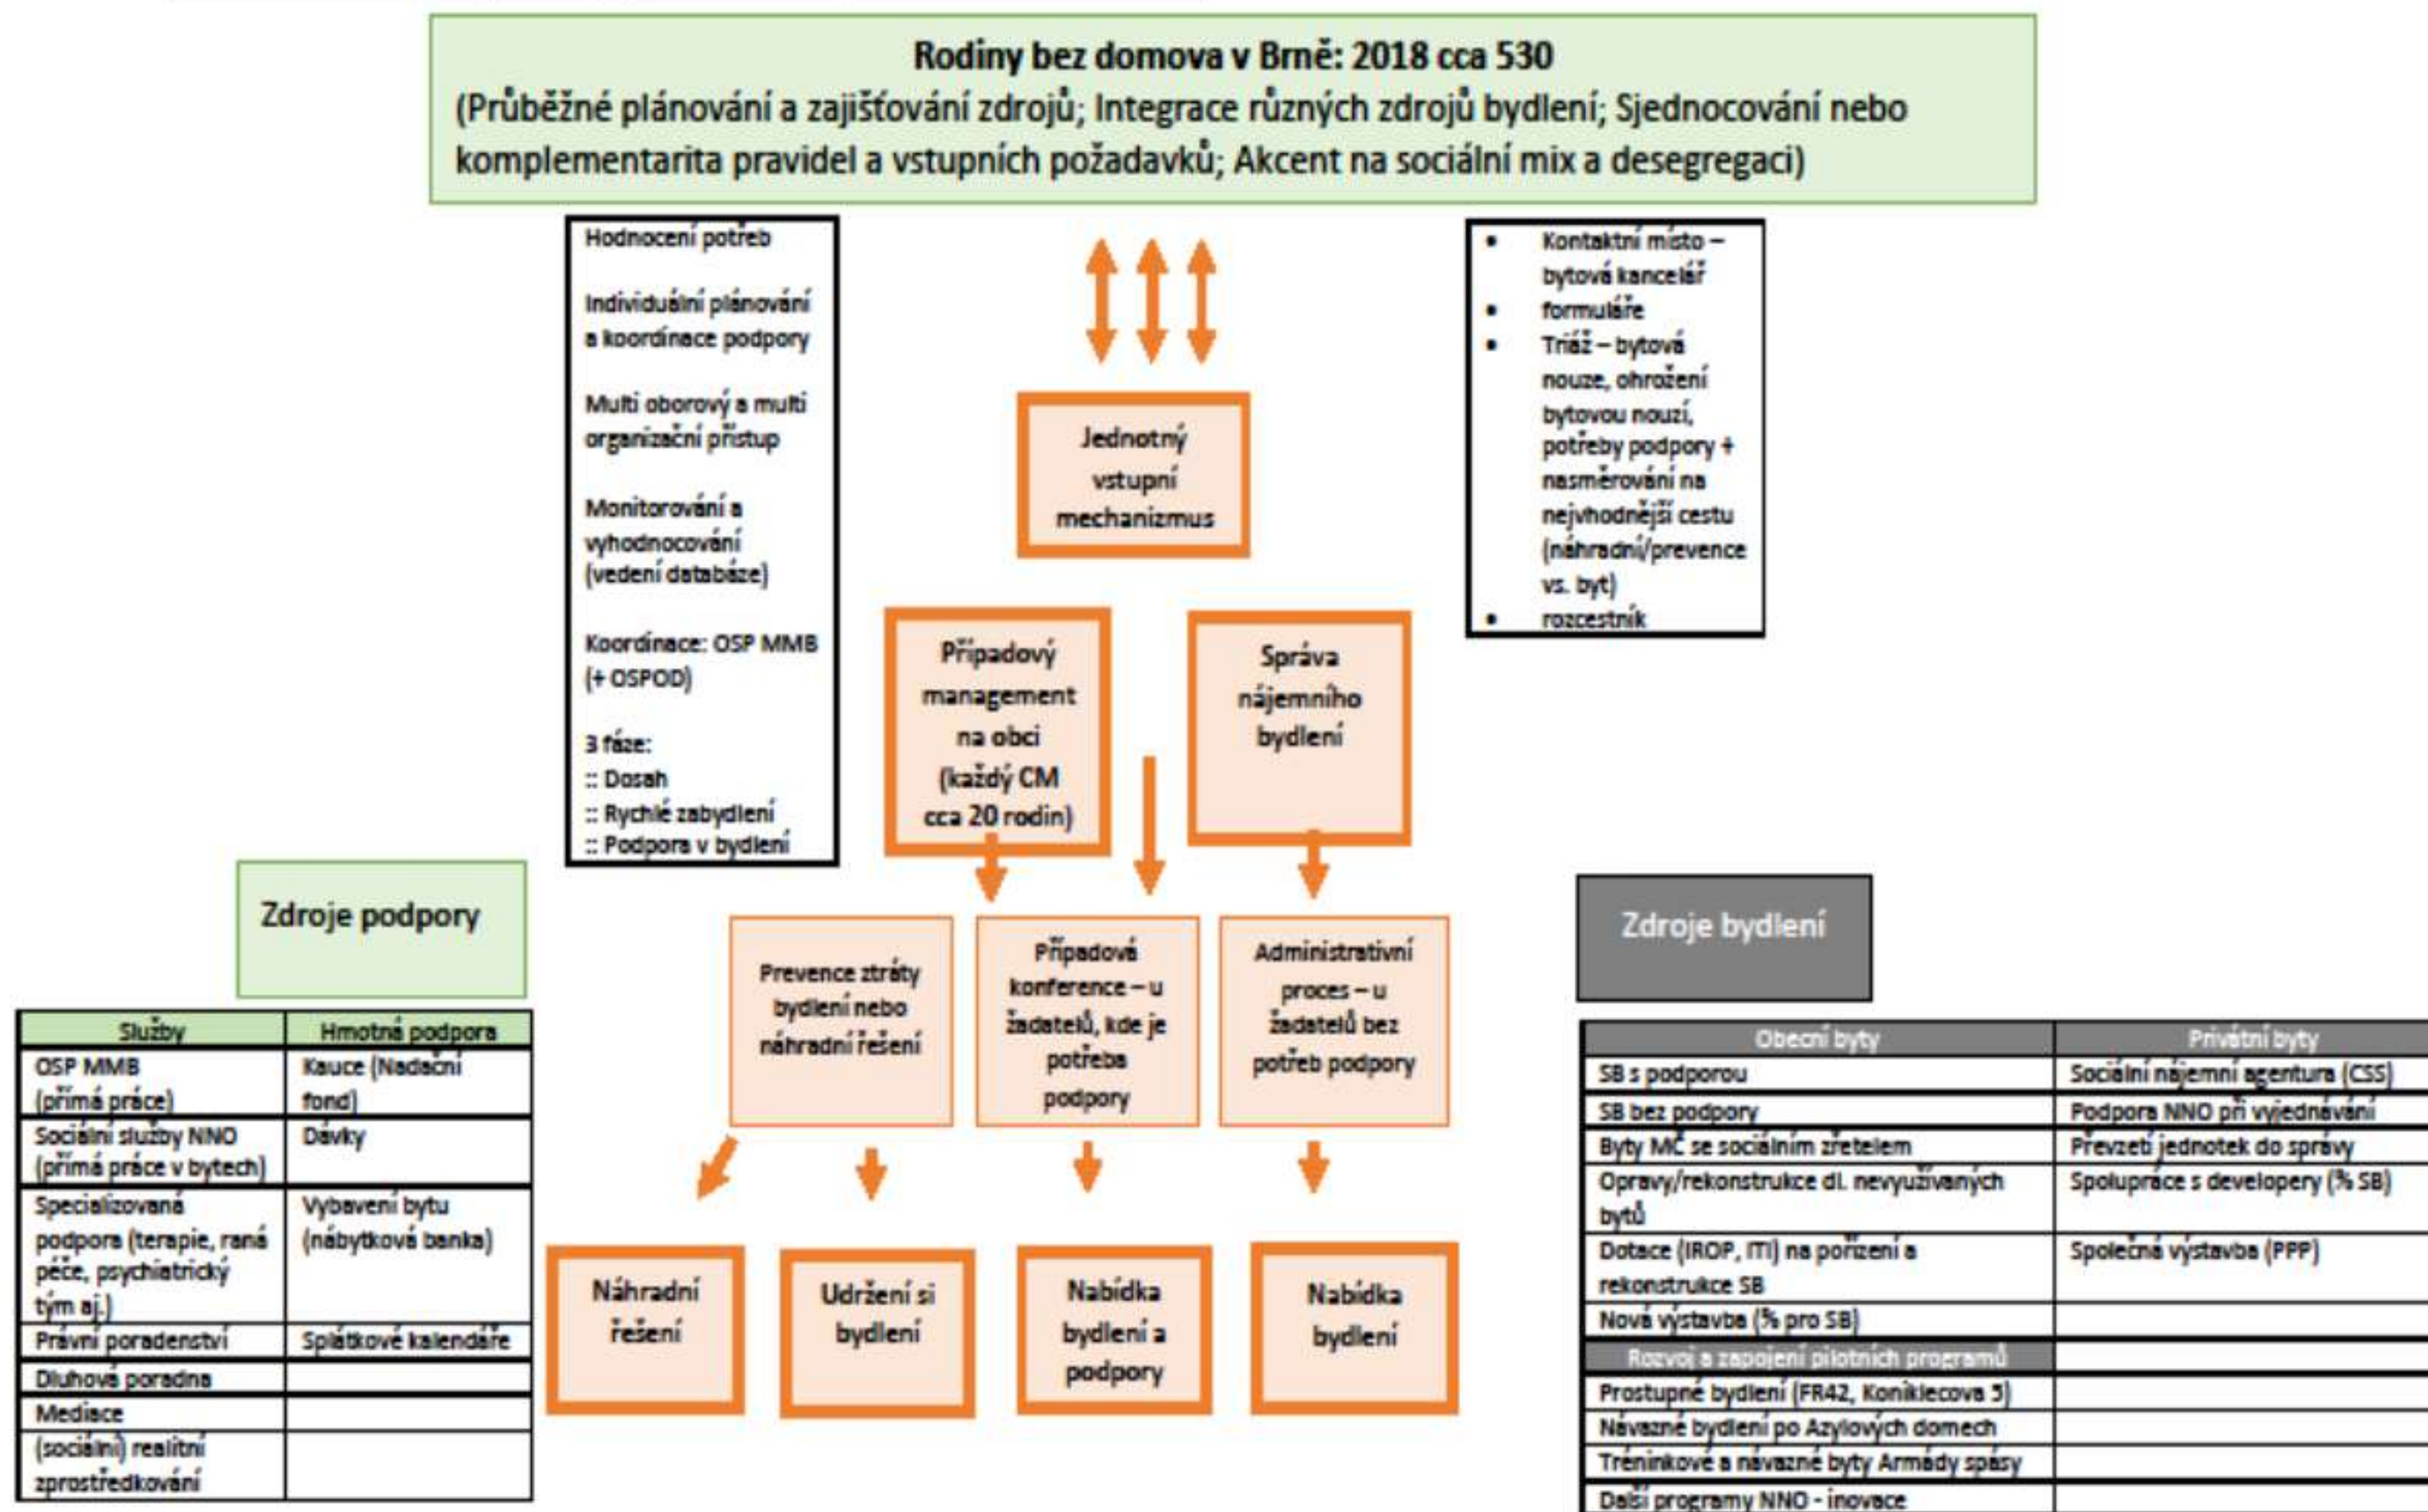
Rodiny bez domova v Brně: 2018 cca 530
(Průběžné plánování a zajišťování zdrojů; Integrace různých zdrojů bydlení; Sjednocování nebo komplementarita pravidel a vstupních požadavků; Akcent na sociální mix a desegregaci)

Hodnocení potřeb

Individuální plánování a koordinace podpory

Multi oborový a multi organizační přístup

Monitorování a vyhodnocování (vedení databáze)

Koordinace: OSP MMB (+ OSPOD)

3 fáze:
:: Dosah
:: Rychlé zabydlení
:: Podpora v bydlení

Jednotný vstupní mechanizmus

- Kontaktní místo – bytová kancelář
- formuláře
- Triáž – bytová nouze, ohrožení bytovou nouzí, potřeby podpory + nasměrování na nejvhodnější cestu (náhradní/prevence vs. byt)
- rozcestník

Případový management na obci (každý CM cca 20 rodin)

Správa nájemního bydlení

Zdroje podpory

Prevence ztráty bydlení nebo náhradní řešení

Případová konference – u žadatelů, kde je potřeba podpory

Administrativní proces – u žadatelů bez potřeb podpory

Zdroje bydlení

| Služby | Hmotná podpora |
|---|---|
| OSP MMB (přímá práce) | Kauce (Nadační fond) |
| Sociální služby NNO (přímá práce v bytech) | Dávky |
| Specializovaná podpora (terapie, raná péče, psychiatrický tým aj.) | Vybavení bytu (nábytková banka) |
| Právní poradenství | Splátkové kalendáře |
| Dluhová poradna | |
| Mediace | |
| (sociální) realitní zprostředkování | |

Náhradní řešení

Udržení si bydlení

Nabídka bydlení a podpory

Nabídka bydlení

| Obecní byty | Privátní byty |
|---|---|
| SB s podporou | Sociální nájemní agentura (CSS) |
| SB bez podpory | Podpora NNO při vyjednávání |
| Byty MČ se sociálním zřetelem | Převzetí jednotek do správy |
| Opravy/rekonstrukce dl. nevyužívaných bytů | Spolupráce s developery (% SB) |
| Dotace (IROP, ITI) na pořízení a rekonstrukce SB | Společná výstavba (PPP) |
| Nová výstavba (% pro SB) | |
| Rozvoj a zapojení pilotních programů | |
| Prostupné bydlení (FR42, Koniklecova 5) | |
| Návazné bydlení po Azylových domech | |
| Tréninkové a návazné byty Armády spásy | |
| Další programy NNO - inovace | |